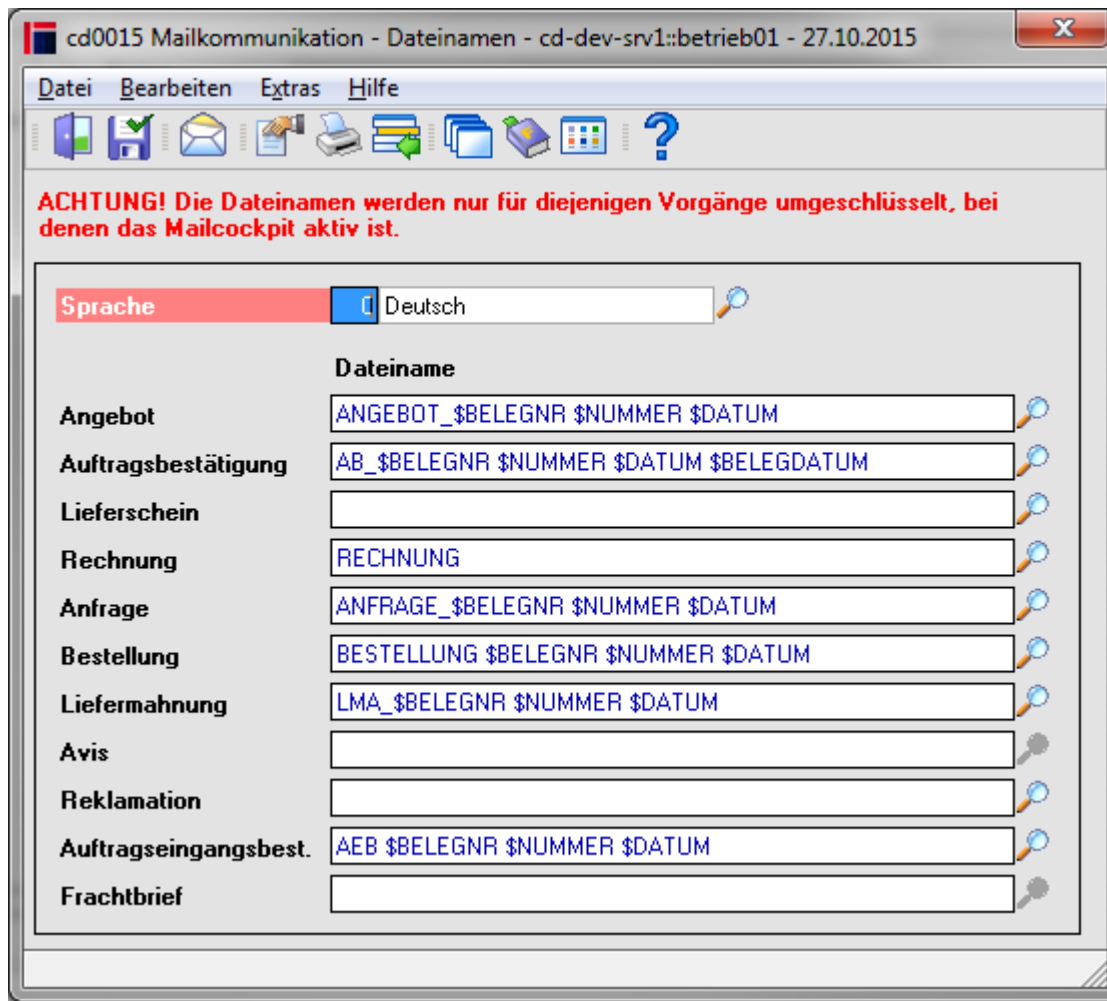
cd0015 Mailkommunikation - Dateinamen - cd-dev-srv1::betrieb01 - 27.10.2015

Datei Bearbeiten Extras Hilfe

ACHTUNG! Die Dateinamen werden nur für diejenigen Vorgänge umgeschlüsselt, bei denen das Mailcockpit aktiv ist.

Sprache 0 Deutsch

Dateiname

Angebot ANGEBOT_$BELEGNR $NUMMER $DATUM
Auftragsbestätigung AB_$BELEGNR $NUMMER $DATUM $BELEGDATUM
Lieferschein
Rechnung RECHNUNG
Anfrage ANFRAGE_$BELEGNR $NUMMER $DATUM
Bestellung BESTELLUNG $BELEGNR $NUMMER $DATUM
Liefermahnung LMA_$BELEGNR $NUMMER $DATUM
Avis
Reklamation
Auftragseingangsbest. AEB $BELEGNR $NUMMER $DATUM
Frachtbrief